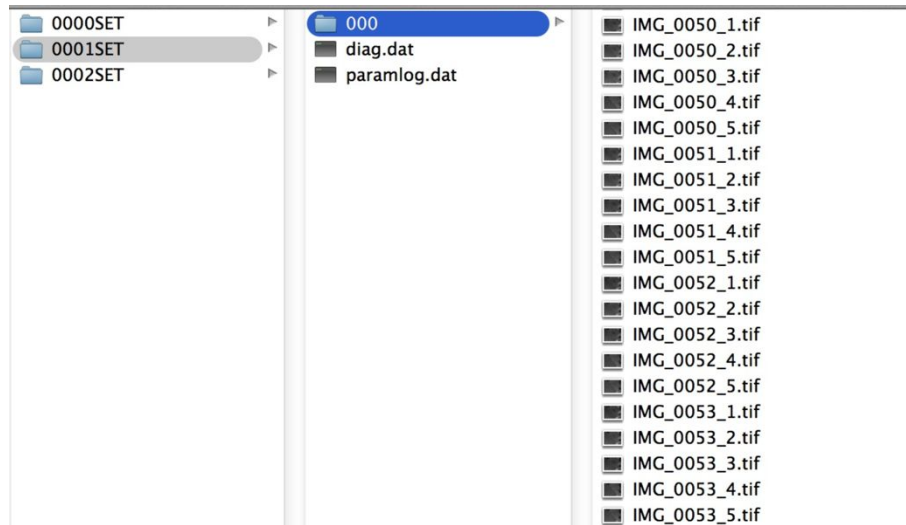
0000SET
0001SET
0002SET

000
diag.dat
paramlog.dat

IMG_0050_1.tif
IMG_0050_2.tif
IMG_0050_3.tif
IMG_0050_4.tif
IMG_0050_5.tif
IMG_0051_1.tif
IMG_0051_2.tif
IMG_0051_3.tif
IMG_0051_4.tif
IMG_0051_5.tif
IMG_0052_1.tif
IMG_0052_2.tif
IMG_0052_3.tif
IMG_0052_4.tif
IMG_0052_5.tif
IMG_0053_1.tif
IMG_0053_2.tif
IMG_0053_3.tif
IMG_0053_4.tif
IMG_0053_5.tif